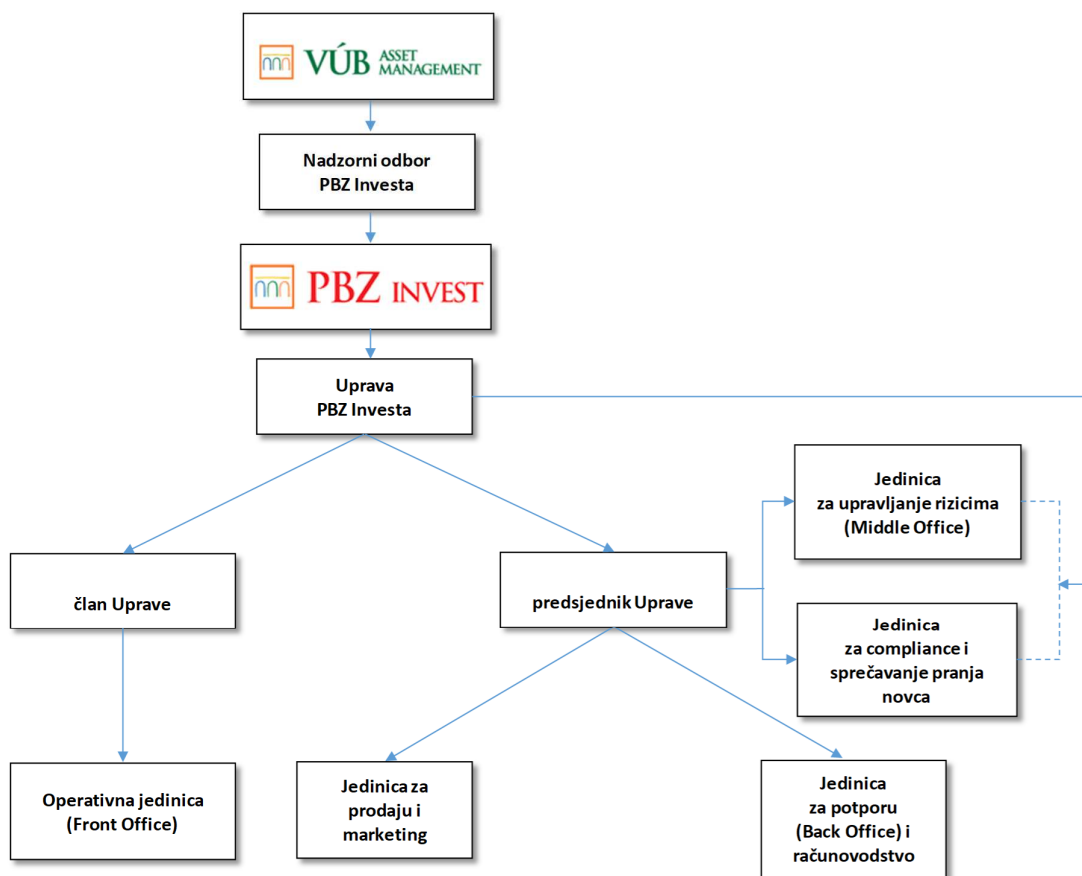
VÚB ASSET MANAGEMENT

Nadzorni odbor
PBZ Investa

PBZ INVEST

Uprava
PBZ Investa

Jedinica
za upravljanje rizicima
(Middle Office)

član Uprave

predsjednik Uprave

Jedinica
za compliance i
sprečavanje pranja
novca

Operativna jedinica
(Front Office)

Jedinica za
prodaju i
marketing

Jedinica
za potporu
(Back Office) i
računovodstvo